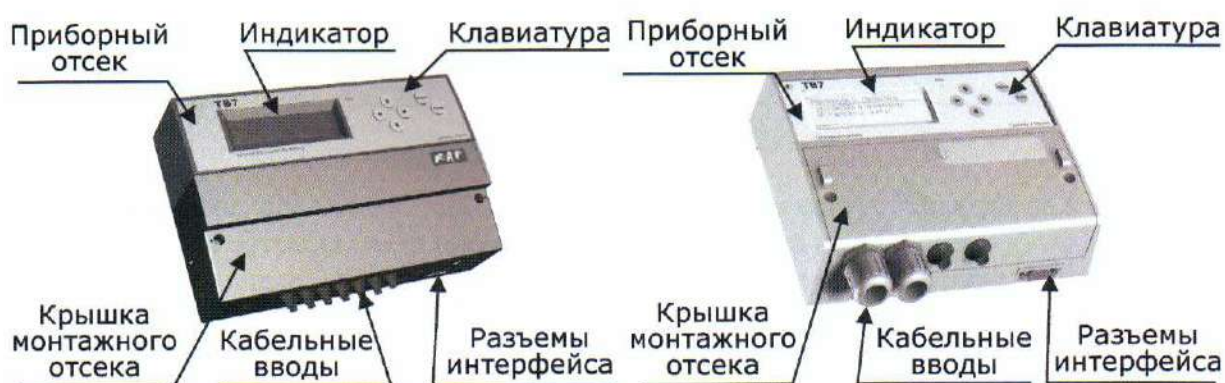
Приборный отсек

Индикатор

Клавиатура

ТВ7

Крышка монтажного отсека

Кабельные вводы

Разъемы интерфейса

Приборный отсек

Индикатор

Клавиатура

ТВ7

Крышка монтажного отсека

Кабельные вводы

Разъемы интерфейса